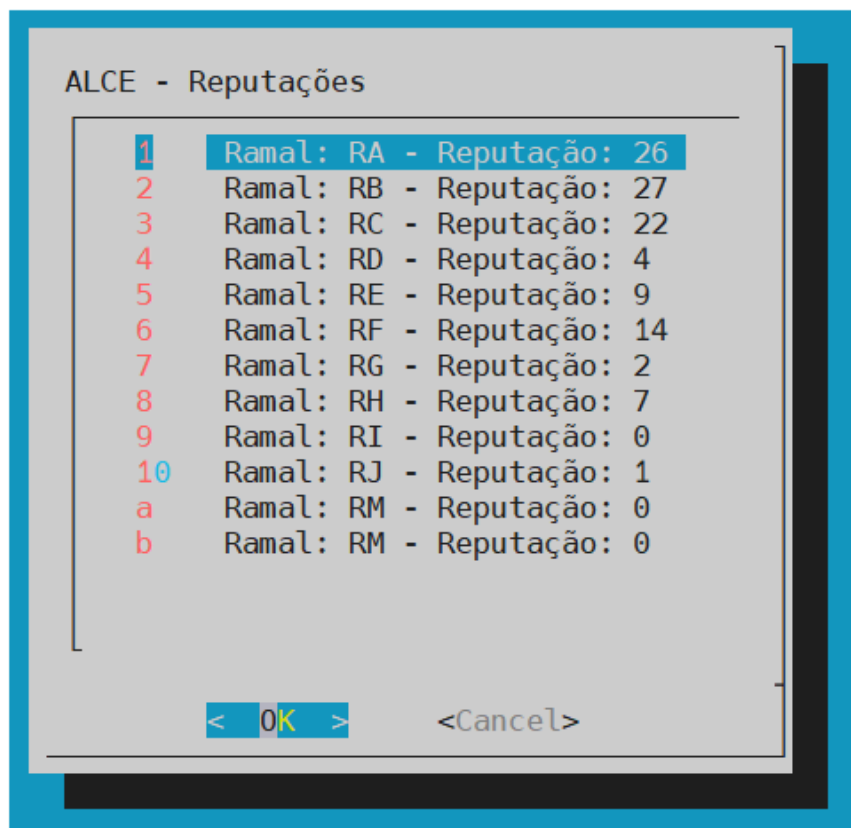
ALCE - Reputações

1 Ramal: RA - Reputação: 26
2 Ramal: RB - Reputação: 27
3 Ramal: RC - Reputação: 22
4 Ramal: RD - Reputação: 4
5 Ramal: RE - Reputação: 9
6 Ramal: RF - Reputação: 14
7 Ramal: RG - Reputação: 2
8 Ramal: RH - Reputação: 7
9 Ramal: RI - Reputação: 0
10 Ramal: RJ - Reputação: 1
a Ramal: RM - Reputação: 0
b Ramal: RM - Reputação: 0

< OK > <Cancel>